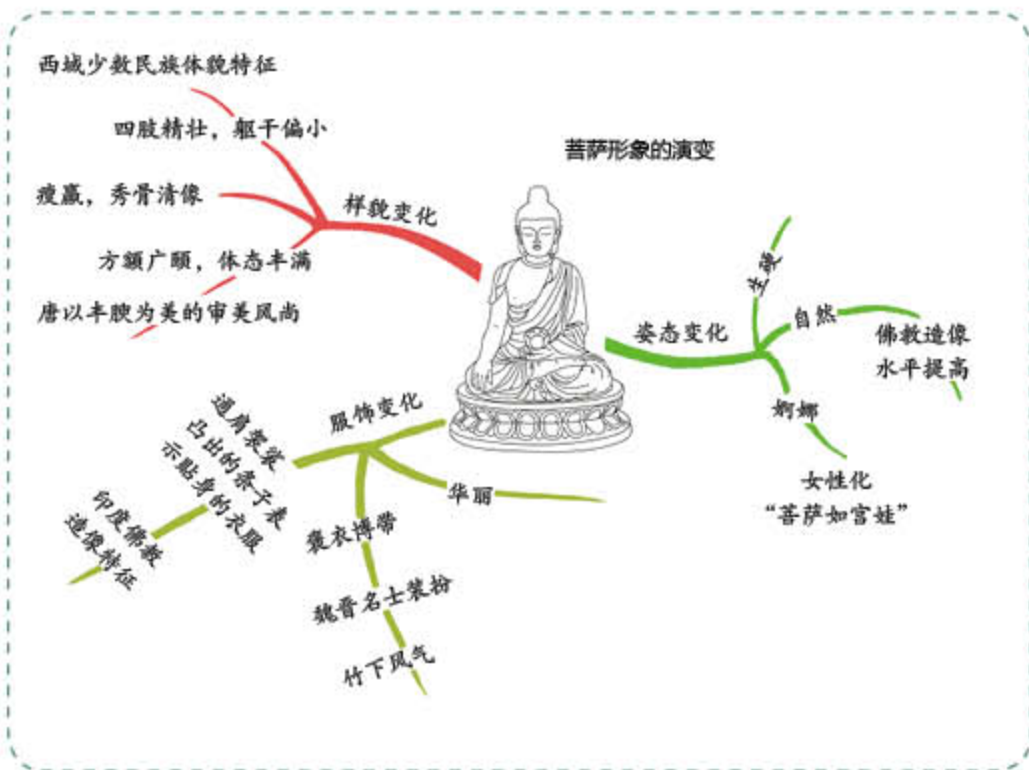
菩萨形象的演变

样貌变化
西域少数民族体貌特征
四肢精壮，躯干偏小
瘦赢，秀骨清像
方额广颐，体态丰满
唐以丰腴为美的审美风尚

姿态变化
呆板
自然
佛教造像水平提高
婀娜
女性化“菩萨如宫娃”

服饰变化
通肩袈裟
凸出的条子表示贴身的衣服
印度佛教造像特征
褒衣博带
魏晋名士装扮
竹下风气
华丽